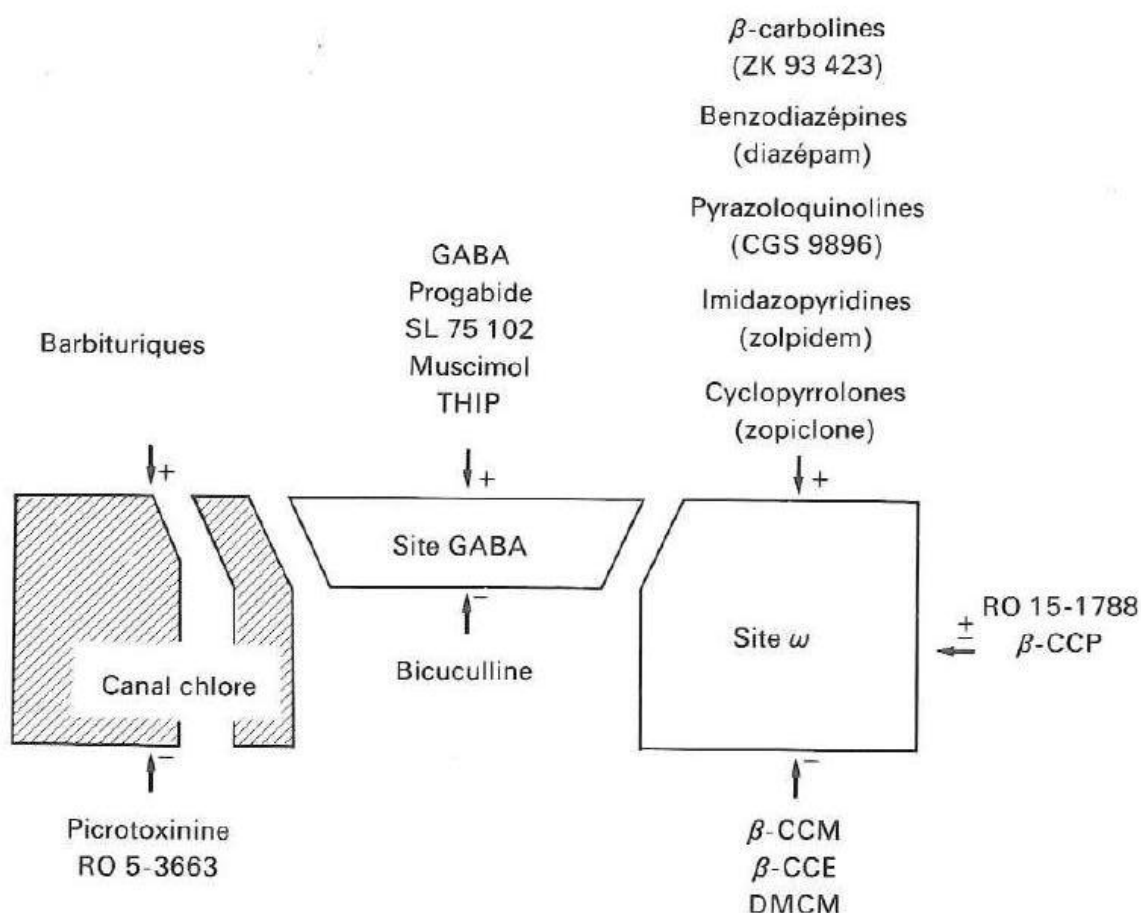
$\beta$-carbolines
(ZK 93 423)
Benzodiazépines
(diazépam)
Pyrazoloquinolines
(CGS 9896)
Imidazopyridines
(zolpidem)
Cyclopyrrolones
(zopiclone)

GABA
Progabide
SL 75 102
Muscimol
THIP

Barbituriques

+

+

+

Site GABA

Canal chlore

Site $\omega$

$\pm$ RO 15-1788
$\beta$-CCP

−

−

−

Bicuculline

Picrotoxinine
RO 5-3663

$\beta$-CCM
$\beta$-CCE
DMCM